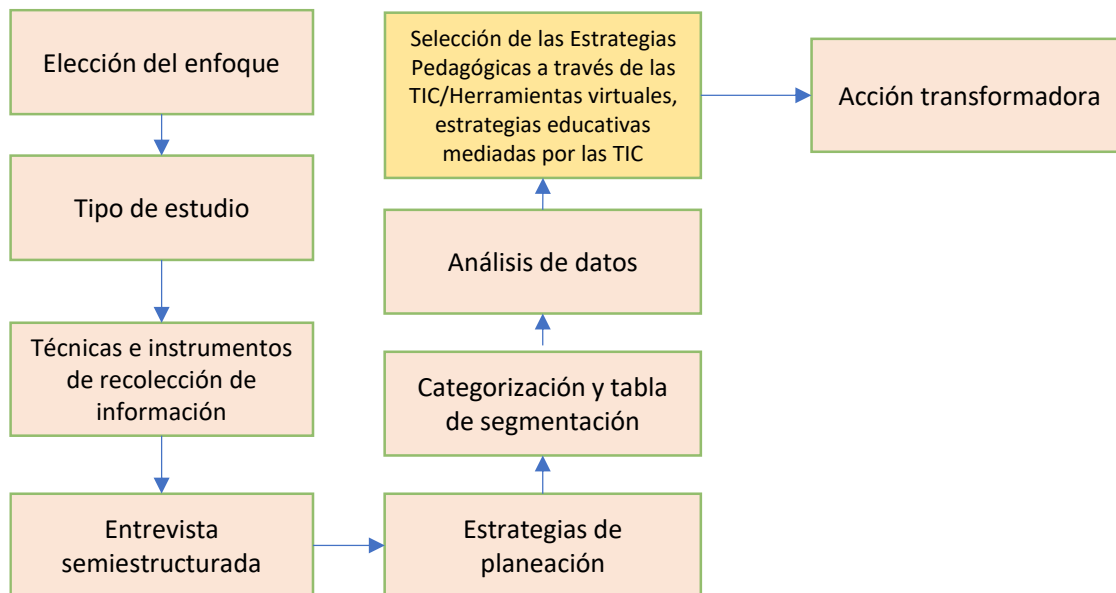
Elección del enfoque

Tipo de estudio

Técnicas e instrumentos de recolección de información

Entrevista semiestructurada

Estrategias de planeación

Categorización y tabla de segmentación

Análisis de datos

Selección de las Estrategias Pedagógicas a través de las TIC/Herramientas virtuales, estrategias educativas mediadas por las TIC

Acción transformadora